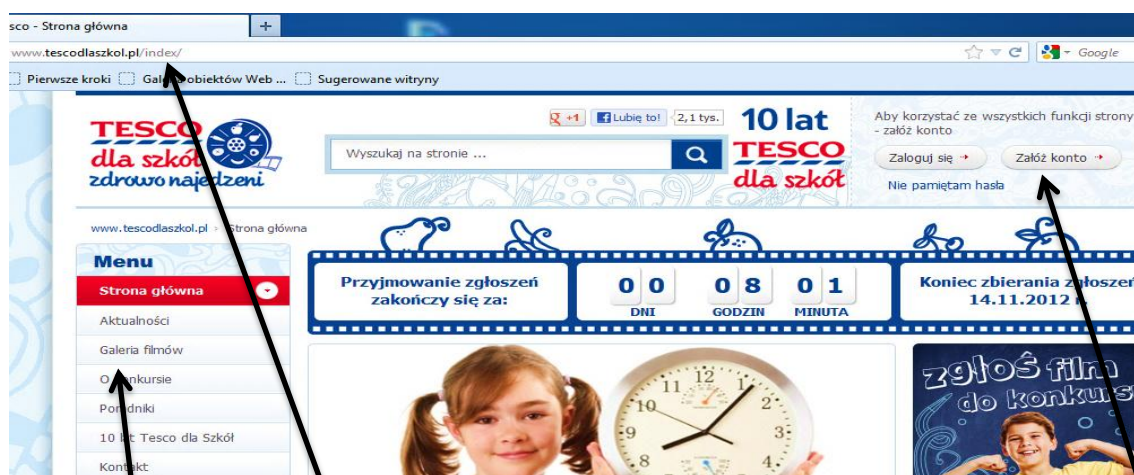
sco - Strona główna
+
www.tescodlaszkol.pl/index/
Google
Pierwsze kroki Ga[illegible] obiektów Web ... Sugerowane witryny

TESCO dla szkół zdrowo najedzeni
+1 Lubię to! 2,1 tys.
Wyszukaj na stronie ...
10 lat TESCO dla szkół
Aby korzystać ze wszystkich funkcji strony - załóż konto
Zaloguj się
Załóż konto
Nie pamiętam hasła

www.tescodlaszkol.pl » Strona główna

Menu
Strona główna
Aktualności
Galeria filmów
O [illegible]nkursie
Por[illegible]dniki
10 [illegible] Tesco dla Szkół
Kont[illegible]kt

Przyjmowanie zgłoszeń zakończy się za:
| 0 0 | 0 8 | 0 1 |
|---|---|---|
| DNI | GODZIN | MINUTA |

Koniec zbierania zgłoszeń 14.11.2012 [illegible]

zgłoś film do konkursu